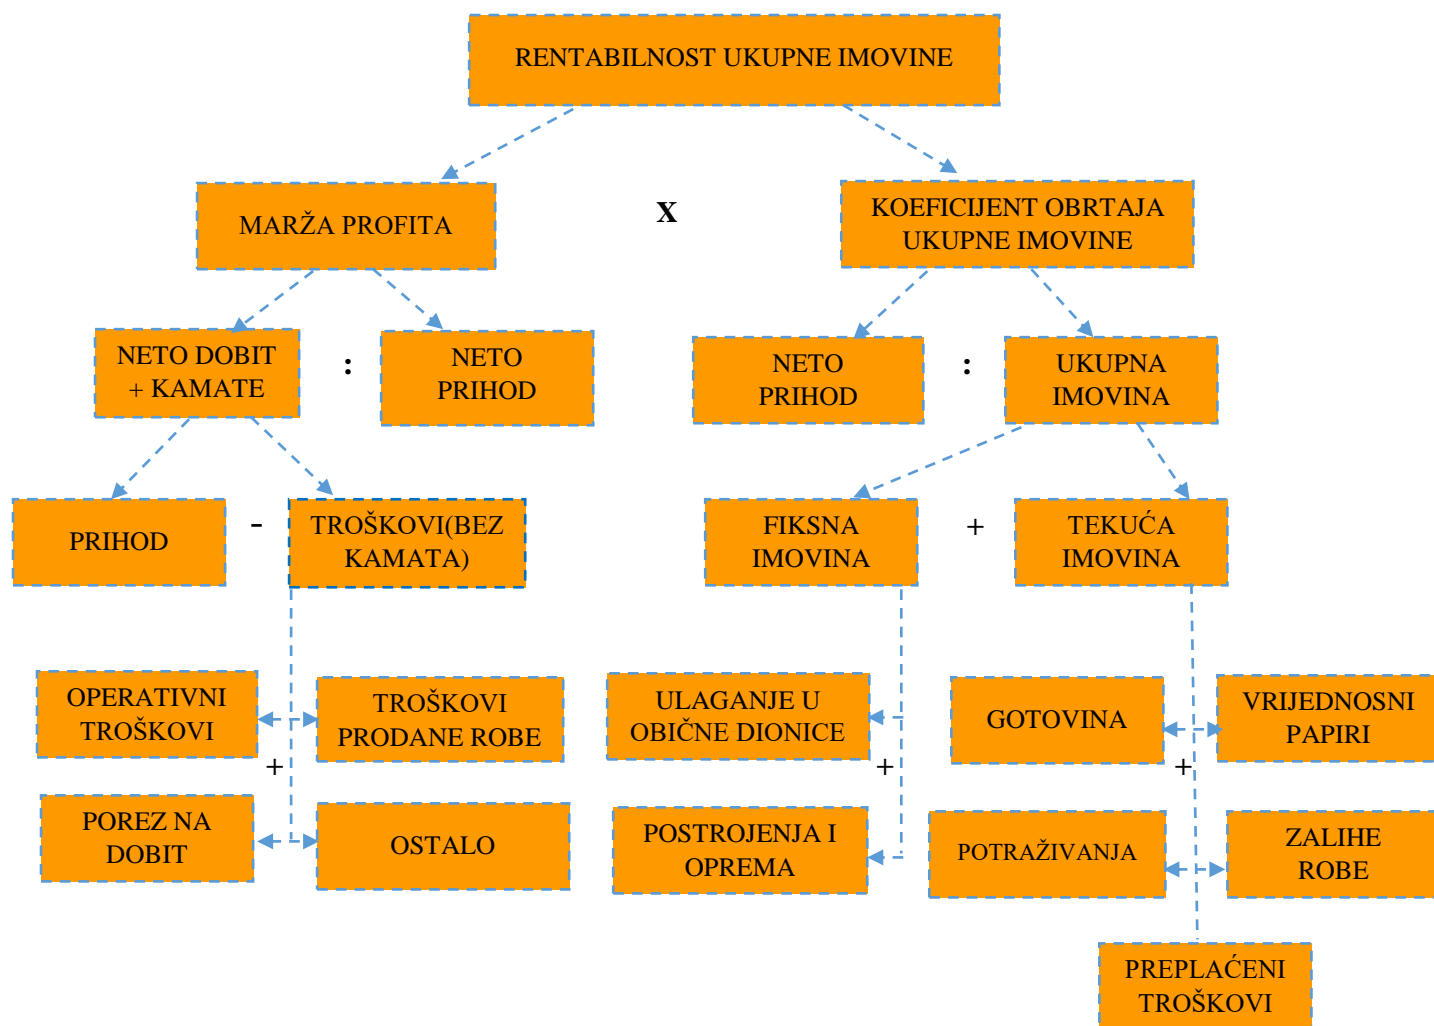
RENTABILNOST UKUPNE IMOVINE

MARŽA PROFITA

X

KOEFICIJENT OBRTAJA UKUPNE IMOVINE

NETO DOBIT + KAMATE

:

NETO PRIHOD

NETO PRIHOD

:

UKUPNA IMOVINA

PRIHOD

-

TROŠKOVI(BEZ KAMATA)

FIKSNA IMOVINA

+

TEKUĆA IMOVINA

OPERATIVNI TROŠKOVI

TROŠKOVI PRODANE ROBE

+

POREZ NA DOBIT

OSTALO

ULAGANJE U OBIČNE DIONICE

+

POSTROJENJA I OPREMA

GOTOVINA

VRIJEDNOSNI PAPIRI

+

POTRAŽIVANJA

ZALIHE ROBE

PREPLAĆENI TROŠKOVI